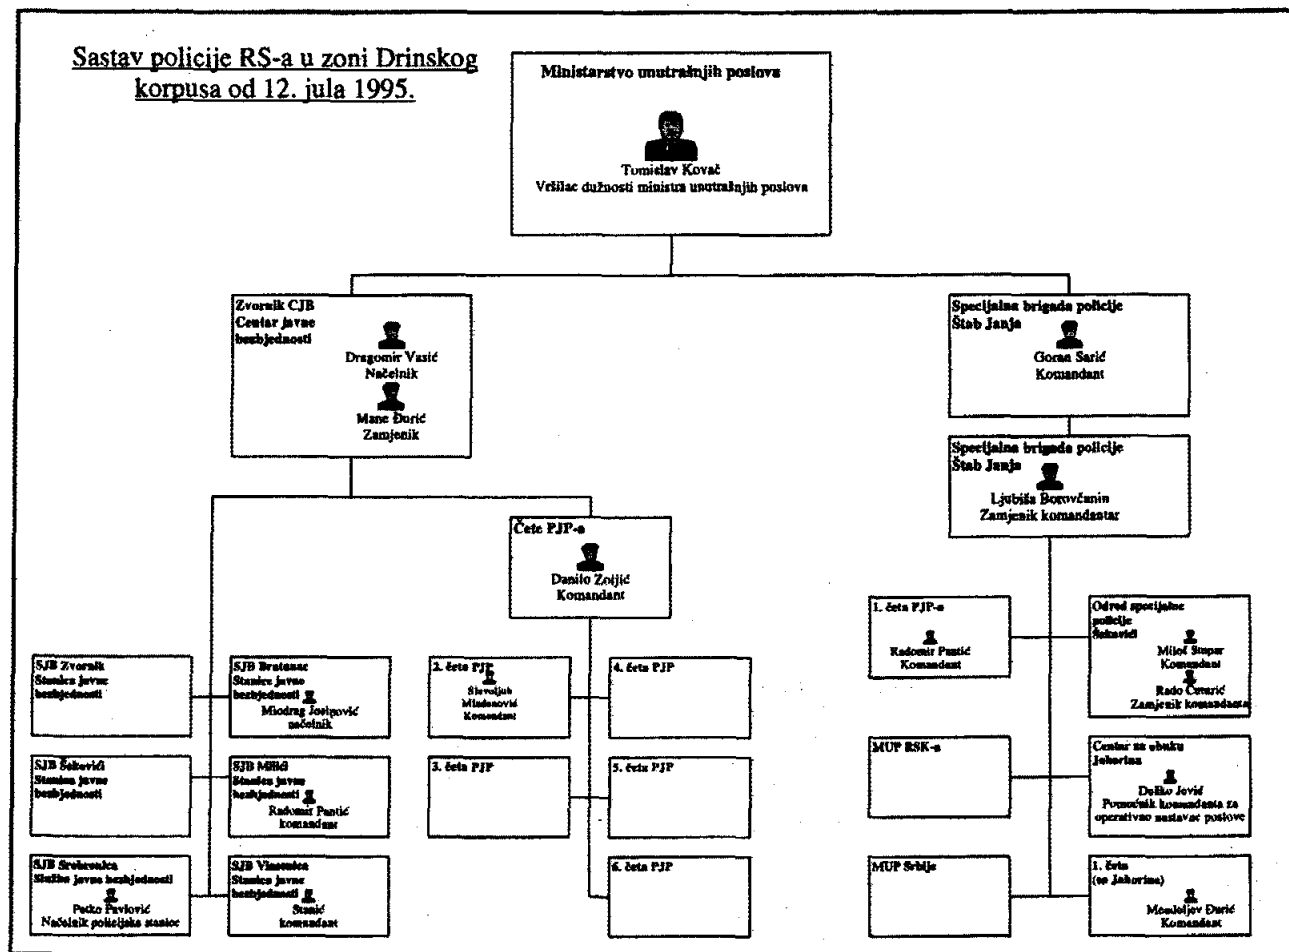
Sastav policije RS-a u zoni Drinskog korpusa od 12. jula 1995.

Ministarstvo unutrašnjih poslova

Tomislav Kovač
Vršilac dužnosti ministra unutrašnjih poslova

Zvornik CJB
Centar javne bezbjednosti

Dragomir Vasić
Načelnik

Mane Đurić
Zamjenik

Specijalna brigada policije
Štab Janja

Goran Sarić
Komandant

Specijalna brigada policije
Štab Janja

Ljubiša Borovčanin
Zamjenik komandantar

Čete PJP-a

Danilo Zoljić
Komandant

1. četa PJP-a

Radomir Pantić
Komandant

Odred specijalne policije
Šekovići

Miloš Stupar
Komandant

Rado Čvarić
Zamjenik komandanta

SJB Zvornik
Stanica javne bezbjednosti

SJB Bratunac
Stanica javne bezbjednosti

Miodrag Josipović
načelnik

2. četa PJP

Slavoljub Mladenović
Komandant

4. četa PJP

SJB Šekovići
Stanica javne bezbjednosti

SJB Milići
Stanica javne bezbjednosti

Radomir Pantić
komandant

3. četa PJP

5. četa PJP

MUP RSK-a

Centar za obuku
Jahorina

Duško Jović
Pomoćnik komandanta za operativno nastavne poslove

SJB Srebrenica
Službe javne bezbjednosti

Petko Pavlović
Načelnik policijske stanice

SJB Vlasenica
Stanica javne bezbjednosti

Stanić
komandant

6. četa PJP

MUP Srbije

1. četa
(sa Jahorina)

Mendeljev Đurić
Komandant